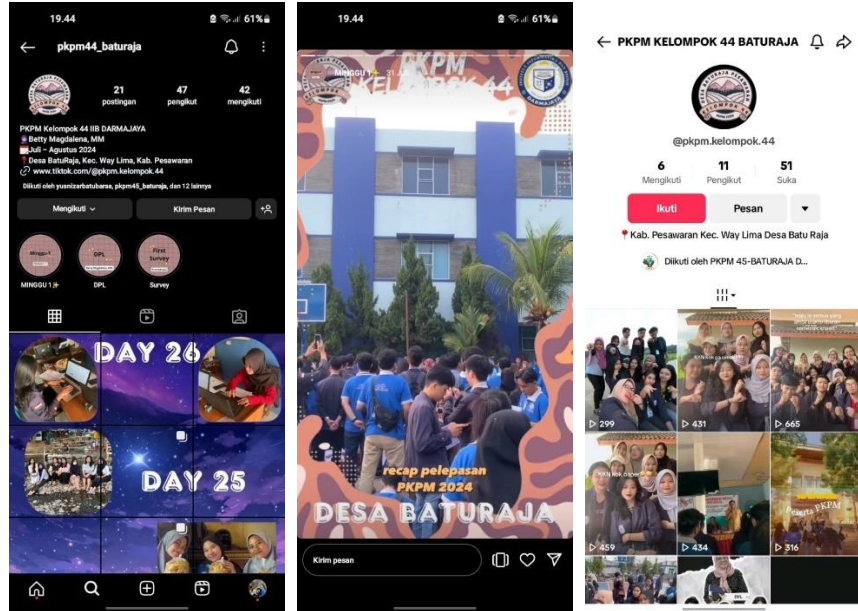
19.44 61%

pkpm44_baturaja

21 postingan
47 pengikut
42 mengikuti

PKPM Kelompok 44 IIB DARMAJAYA
Betty Magdalena, MM
Juli – Agustus 2024
Desa BatuRaja, Kec. Way Lima, Kab. Pesawaran
www.tiktok.com/@pkpm.kelompok.44

Diikuti oleh yusnizarbatubarasa, pkpm45_baturaja, dan 12 lainnya

Mengikuti
Kirim Pesan

Minggu 1
DPL
First Survey

MINGGU 1
DPL
Survey

DAY 26
DAY 25

19.44 61%

MINGGU 1 · 31 Jul

PKPM
KELOMPOK 44

DARMAJAYA

recap pelepasan
PKPM 2024
DESA BATURAJA

Kirim pesan

PKPM KELOMPOK 44 BATURAJA

@pkpm.kelompok.44

6 Mengikuti
11 Pengikut
51 Suka

Ikuti
Pesan

Kab. Pesawaran Kec. Way Lima Desa Batu Raja

Diikuti oleh PKPM 45-BATURAJA D...

299
431
665
459
434
316

DPL